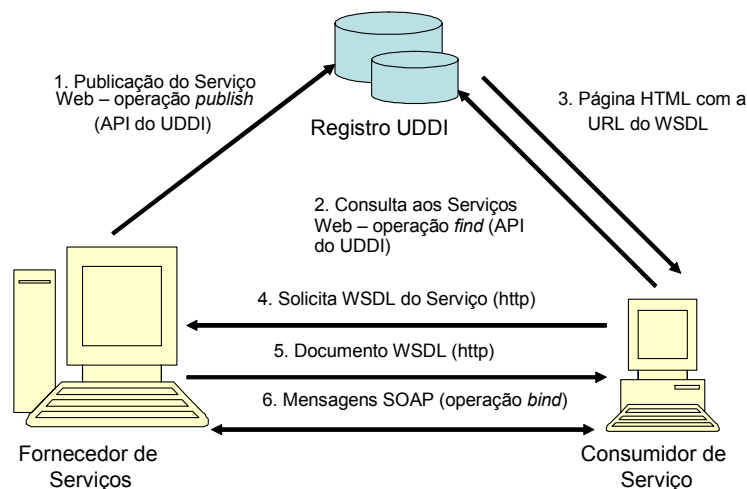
1. Publicação do Serviço Web – operação publish (API do UDDI)

Registro UDDI

3. Página HTML com a URL do WSDL

2. Consulta aos Serviços Web – operação find (API do UDDI)

4. Solicita WSDL do Serviço (http)

5. Documento WSDL (http)

6. Mensagens SOAP (operação bind)

Fornecedor de Serviços

Consumidor de Serviço